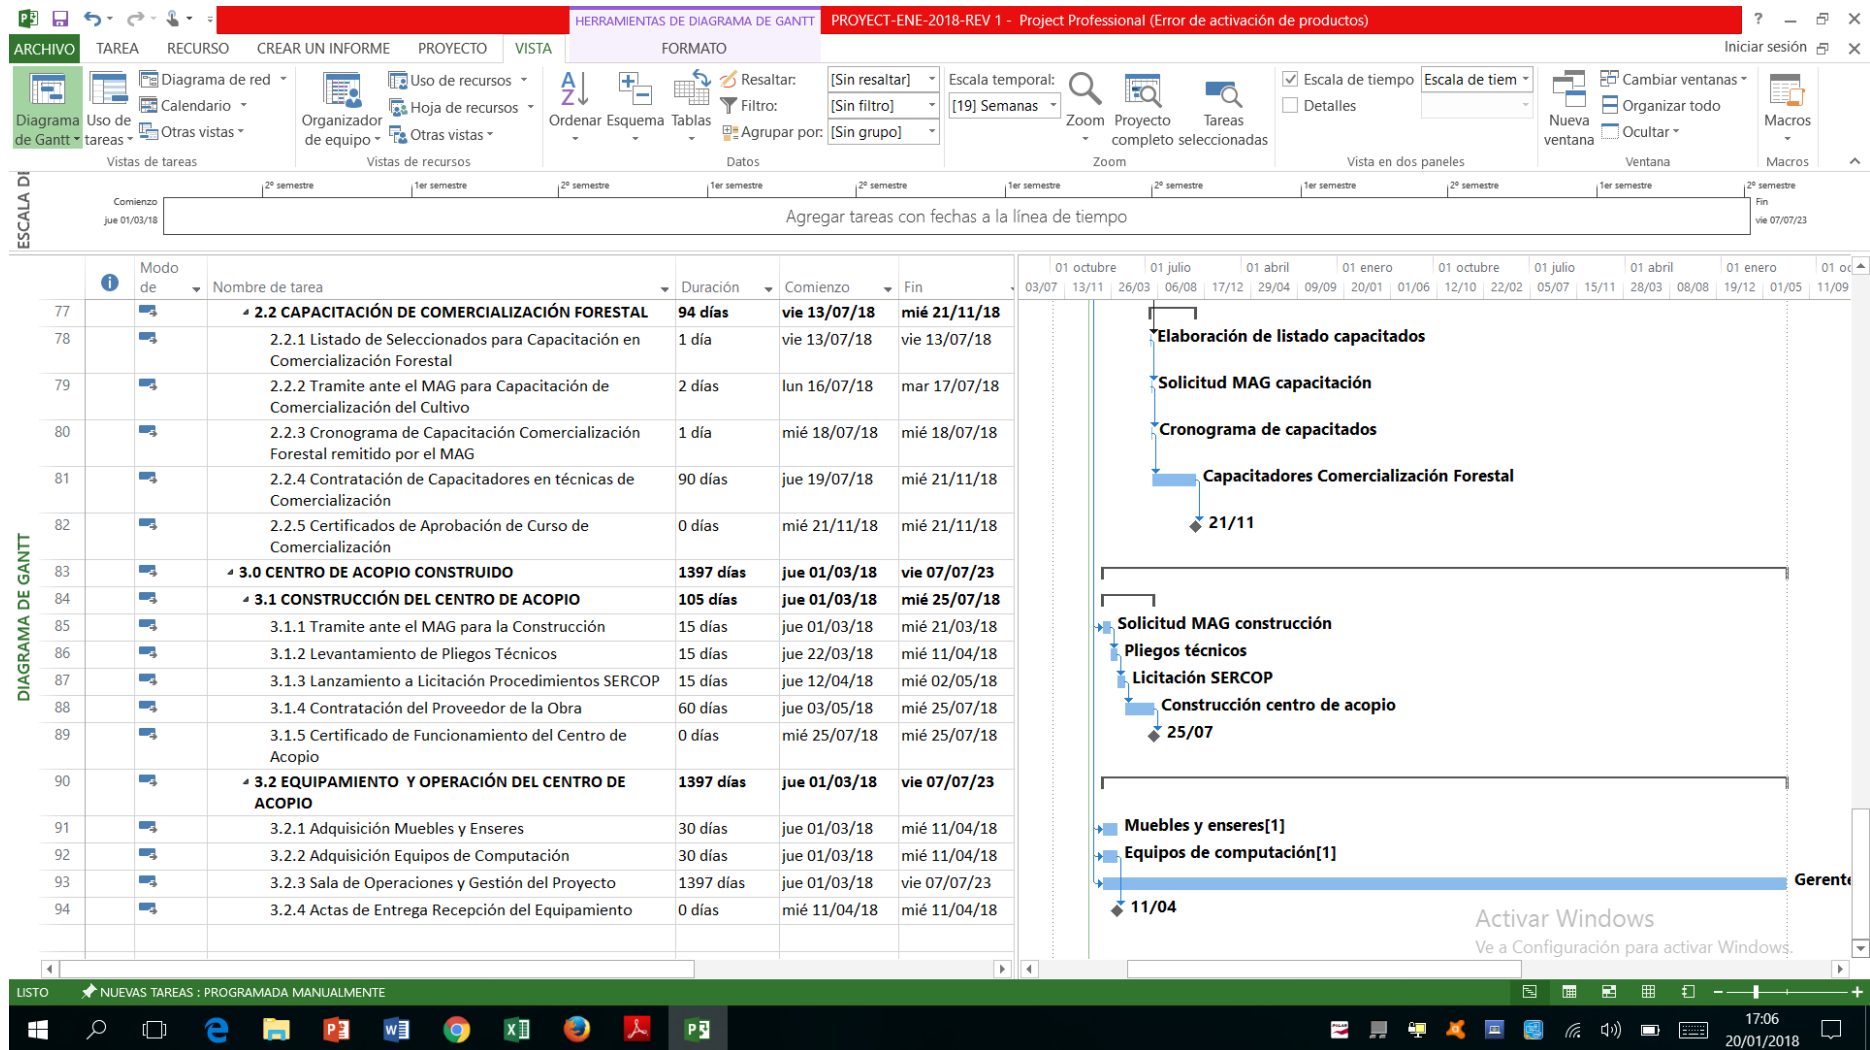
HERRAMIENTAS DE DIAGRAMA DE GANTT PROYECT-ENE-2018-REV 1 - Project Professional (Error de activación de productos) ?

ARCHIVO TAREA RECURSO CREAR UN INFORME PROYECTO VISTA FORMATO Iniciar sesión

Diagrama de Gantt Uso de tareas Diagrama de red Calendario Otras vistas Vistas de tareas
Organizador de equipo Uso de recursos Hoja de recursos Otras vistas Vistas de recursos
Ordenar Esquema Tablas Resaltar: [Sin resaltar] Filtro: [Sin filtro] Agrupar por: [Sin grupo] Datos
Escala temporal: [19] Semanas Zoom Proyecto completo Tareas seleccionadas Zoom
Escala de tiempo Escala de tiem Detalles Vista en dos paneles
Nueva ventana Cambiar ventanas Organizar todo Ocultar Ventana
Macros Macros

ESCALA DE
Comienzo jue 01/03/18
2º semestre 1er semestre 2º semestre 1er semestre 2º semestre 1er semestre 2º semestre 1er semestre 2º semestre 1er semestre 2º semestre
Agregar tareas con fechas a la línea de tiempo
Fin vie 07/07/23

DIAGRAMA DE GANTT

| | Modo de | Nombre de tarea | Duración | Comienzo | Fin |
|---|---|---|---|---|---|
| 77 | | 2.2 CAPACITACIÓN DE COMERCIALIZACIÓN FORESTAL | 94 días | vie 13/07/18 | mié 21/11/18 |
| 78 | | 2.2.1 Listado de Seleccionados para Capacitación en Comercialización Forestal | 1 día | vie 13/07/18 | vie 13/07/18 |
| 79 | | 2.2.2 Tramite ante el MAG para Capacitación de Comercialización del Cultivo | 2 días | lun 16/07/18 | mar 17/07/18 |
| 80 | | 2.2.3 Cronograma de Capacitación Comercialización Forestal remitido por el MAG | 1 día | mié 18/07/18 | mié 18/07/18 |
| 81 | | 2.2.4 Contratación de Capacitadores en técnicas de Comercialización | 90 días | jue 19/07/18 | mié 21/11/18 |
| 82 | | 2.2.5 Certificados de Aprobación de Curso de Comercialización | 0 días | mié 21/11/18 | mié 21/11/18 |
| 83 | | 3.0 CENTRO DE ACOPIO CONSTRUIDO | 1397 días | jue 01/03/18 | vie 07/07/23 |
| 84 | | 3.1 CONSTRUCCIÓN DEL CENTRO DE ACOPIO | 105 días | jue 01/03/18 | mié 25/07/18 |
| 85 | | 3.1.1 Tramite ante el MAG para la Construcción | 15 días | jue 01/03/18 | mié 21/03/18 |
| 86 | | 3.1.2 Levantamiento de Pliegos Técnicos | 15 días | jue 22/03/18 | mié 11/04/18 |
| 87 | | 3.1.3 Lanzamiento a Licitación Procedimientos SERCOP | 15 días | jue 12/04/18 | mié 02/05/18 |
| 88 | | 3.1.4 Contratación del Proveedor de la Obra | 60 días | jue 03/05/18 | mié 25/07/18 |
| 89 | | 3.1.5 Certificado de Funcionamiento del Centro de Acopio | 0 días | mié 25/07/18 | mié 25/07/18 |
| 90 | | 3.2 EQUIPAMIENTO Y OPERACIÓN DEL CENTRO DE ACOPIO | 1397 días | jue 01/03/18 | vie 07/07/23 |
| 91 | | 3.2.1 Adquisición Muebles y Enseres | 30 días | jue 01/03/18 | mié 11/04/18 |
| 92 | | 3.2.2 Adquisición Equipos de Computación | 30 días | jue 01/03/18 | mié 11/04/18 |
| 93 | | 3.2.3 Sala de Operaciones y Gestión del Proyecto | 1397 días | jue 01/03/18 | vie 07/07/23 |
| 94 | | 3.2.4 Actas de Entrega Recepción del Equipamiento | 0 días | mié 11/04/18 | mié 11/04/18 |

01 octubre 01 julio 01 abril 01 enero 01 octubre 01 julio 01 abril 01 enero 01 oc
03/07 13/11 26/03 06/08 17/12 29/04 09/09 20/01 01/06 12/10 22/02 05/07 15/11 28/03 08/08 19/12 01/05 11/09

Elaboración de listado capacitados
Solicitud MAG capacitación
Cronograma de capacitados
Capacitadores Comercialización Forestal
21/11
Solicitud MAG construcción
Pliegos técnicos
Licitación SERCOP
Construcción centro de acopio
25/07
Muebles y enseres[1]
Equipos de computación[1]
Gerent
11/04

Activar Windows
Ve a Configuración para activar Windows.

LISTO NUEVAS TAREAS : PROGRAMADA MANUALMENTE

17:06
20/01/2018